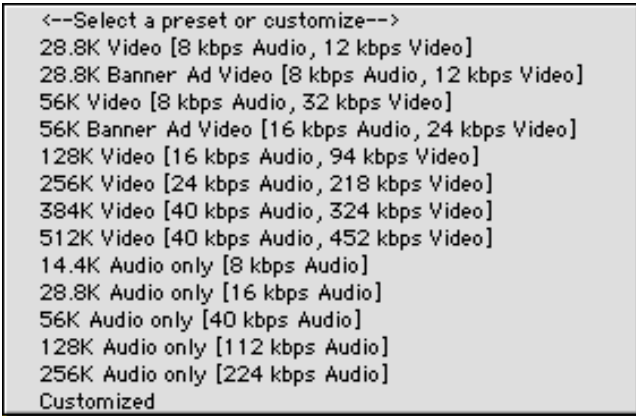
<--Select a preset or customize-->
28.8K Video [8 kbps Audio, 12 kbps Video]
28.8K Banner Ad Video [8 kbps Audio, 12 kbps Video]
56K Video [8 kbps Audio, 32 kbps Video]
56K Banner Ad Video [16 kbps Audio, 24 kbps Video]
128K Video [16 kbps Audio, 94 kbps Video]
256K Video [24 kbps Audio, 218 kbps Video]
384K Video [40 kbps Audio, 324 kbps Video]
512K Video [40 kbps Audio, 452 kbps Video]
14.4K Audio only [8 kbps Audio]
28.8K Audio only [16 kbps Audio]
56K Audio only [40 kbps Audio]
128K Audio only [112 kbps Audio]
256K Audio only [224 kbps Audio]
Customized